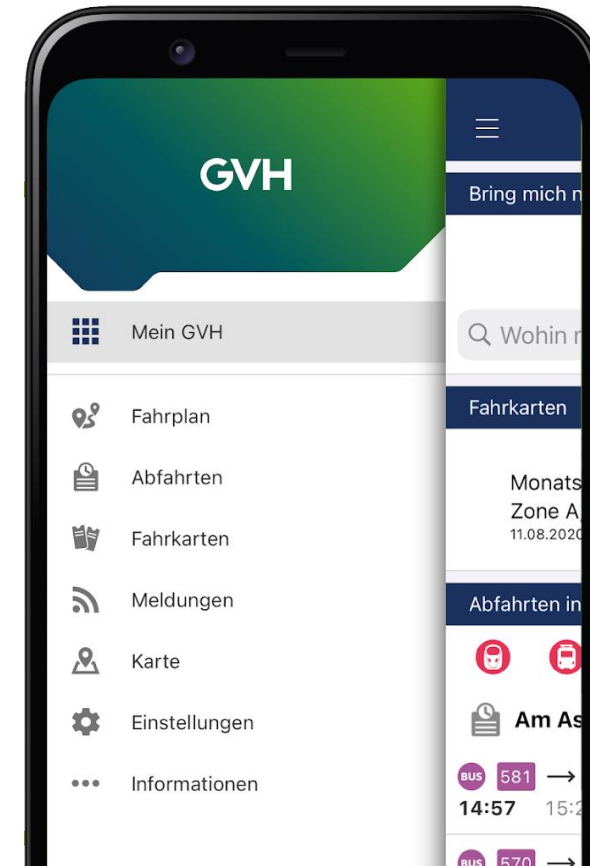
GVH

Mein GVH

Fahrplan

Abfahrten

Fahrkarten

Meldungen

Karte

Einstellungen

Informationen

Bring mich n

Wohin r

Fahrkarten

Monats
Zone A
11.08.2020

Abfahrten in

Am As

BUS 581 →
14:57 15:2

BUS 570 →